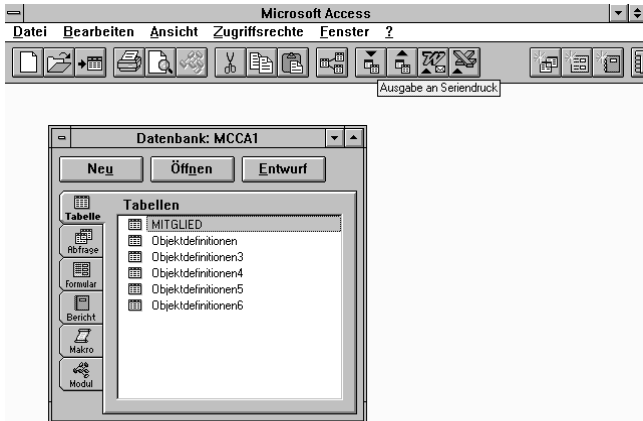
Microsoft Access

Datei Bearbeiten Ansicht Zugriffsrechte Fenster ?

Ausgabe an Seriendruck

Datenbank: MCCA1

Neu Öffnen Entwurf

Tabellen

Tabelle
Abfrage
Formular
Bericht
Makro
Modul

MITGLIED
Objektdefinitionen
Objektdefinitionen3
Objektdefinitionen4
Objektdefinitionen5
Objektdefinitionen6